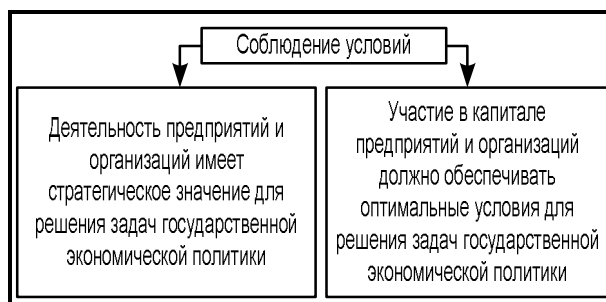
Соблюдение условий

Деятельность предприятий и организаций имеет стратегическое значение для решения задач государственной экономической политики

Участие в капитале предприятий и организаций должно обеспечивать оптимальные условия для решения задач государственной экономической политики